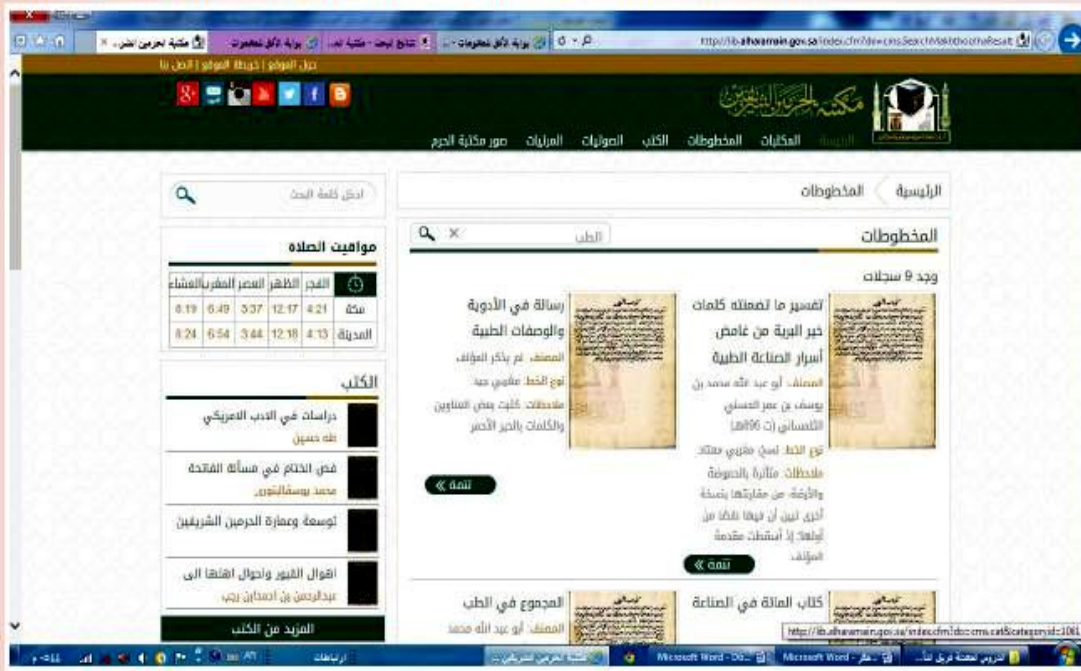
http://lib.alharamain.gov.sa/index.cfm?do=cms.SearchMakhtootahResult

مكتبة الحرمين الشريفين

حول الموقع | خريطة الموقع | اتصل بنا

الرئيسية المكتبات المخطوطات الكتب الصوتيات المرئيات صور مكتبة الحرم

ادخل كلمة البحث

الرئيسية المخطوطات

المخطوطات

الطب

وجد 9 سجلات

تفسير ما تضمنته كلمات خير البرية من غامض أسرار الصناعة الطبية

المصنف: أبو عبد الله محمد بن يوسف بن عمر الحسني التلمساني (ت 895هـ)

نوع الخط: نسخ مغربي معتاد.

ملاحظات: متأثرة بالحموضة والأرضة، من مقارنتها بنسخة أخرى تبين أن فيها نقصًا من أولها إذ أسقطت مقدمة المؤلف.

تتمة »

رسالة في الأدوية والوصفات الطبية

المصنف: لم يذكر المؤلف

نوع الخط: مغربي جيد.

ملاحظات: كتبت بعض العناوين والكلمات بالحبر الأحمر

تتمة »

كتاب المائة في الصناعة

المجموع في الطب

المصنف: أبو عبد الله محمد

مواقيت الصلاة

| | الفجر | الظهر | العصر | المغرب | العشاء |
|---|---|---|---|---|---|
| مكة | 4:21 | 12:17 | 3:37 | 6:49 | 8:19 |
| المدينة | 4:13 | 12:18 | 3:44 | 6:54 | 8:24 |

الكتب

دراسات في الأدب الامريكي
طه حسين

فض الختام في مسألة الفاتحة
محمد يوسفالبنوري

توسعة وعمارة الحرمين الشريفين

اهوال القبور واحوال اهلها الى
عبدالرحمن بن احمدابن رجب

المزيد من الكتب

http://lib.alharamain.gov.sa/index.cfm?do=cms.cat&categoryid=1061